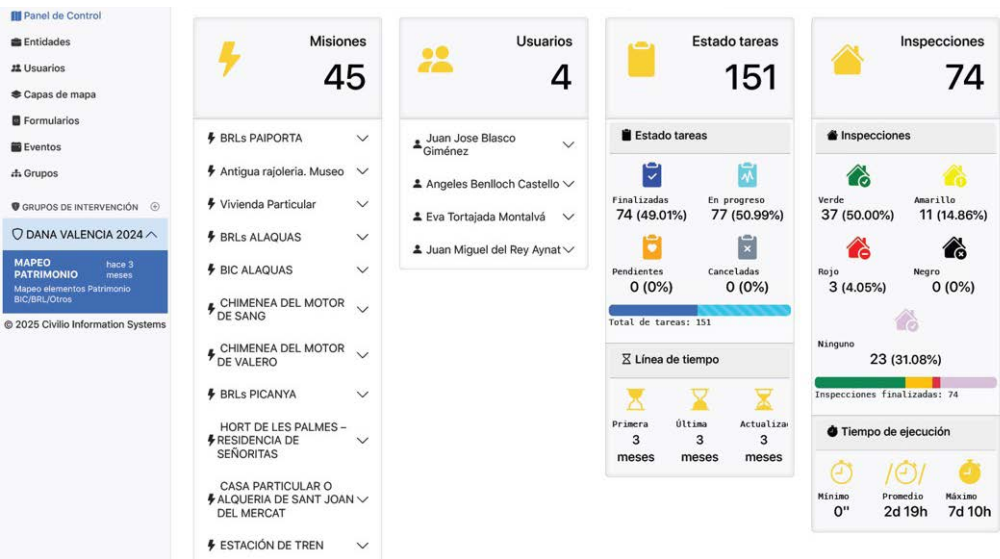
Panel de Control
Entidades
Usuarios
Capas de mapa
Formularios
Eventos
Grupos
GRUPOS DE INTERVENCIÓN
DANA VALENCIA 2024
MAPEO PATRIMONIO hace 3 meses
Mapeo elementos Patrimonio BIC/BRL/Otros
© 2025 Civilio Information Systems

Misiones
45
BRLs PAIPORTA
Antigua rajoleria. Museo
Vivienda Particular
BRLs ALAQUAS
BIC ALAQUAS
CHIMENEA DEL MOTOR DE SANG
CHIMENEA DEL MOTOR DE VALERO
BRLs PICANYA
HORT DE LES PALMES – RESIDENCIA DE SEÑORITAS
CASA PARTICULAR O ALQUERIA DE SANT JOAN DEL MERCAT
ESTACIÓN DE TREN

Usuarios
4
Juan Jose Blasco Giménez
Angeles Benlloch Castello
Eva Tortajada Montalvá
Juan Miguel del Rey Aynat

Estado tareas
151
Estado tareas
Finalizadas
74 (49.01%)
En progreso
77 (50.99%)
Pendientes
0 (0%)
Canceladas
0 (0%)
Total de tareas: 151
Línea de tiempo
Primera
3 meses
Última
3 meses
Actualiza
3 meses

Inspecciones
74
Inspecciones
Verde
37 (50.00%)
Amarillo
11 (14.86%)
Rojo
3 (4.05%)
Negro
0 (0%)
Ninguno
23 (31.08%)
Inspecciones finalizadas: 74
Tiempo de ejecución
Mínimo
0"
Promedio
2d 19h
Máximo
7d 10h